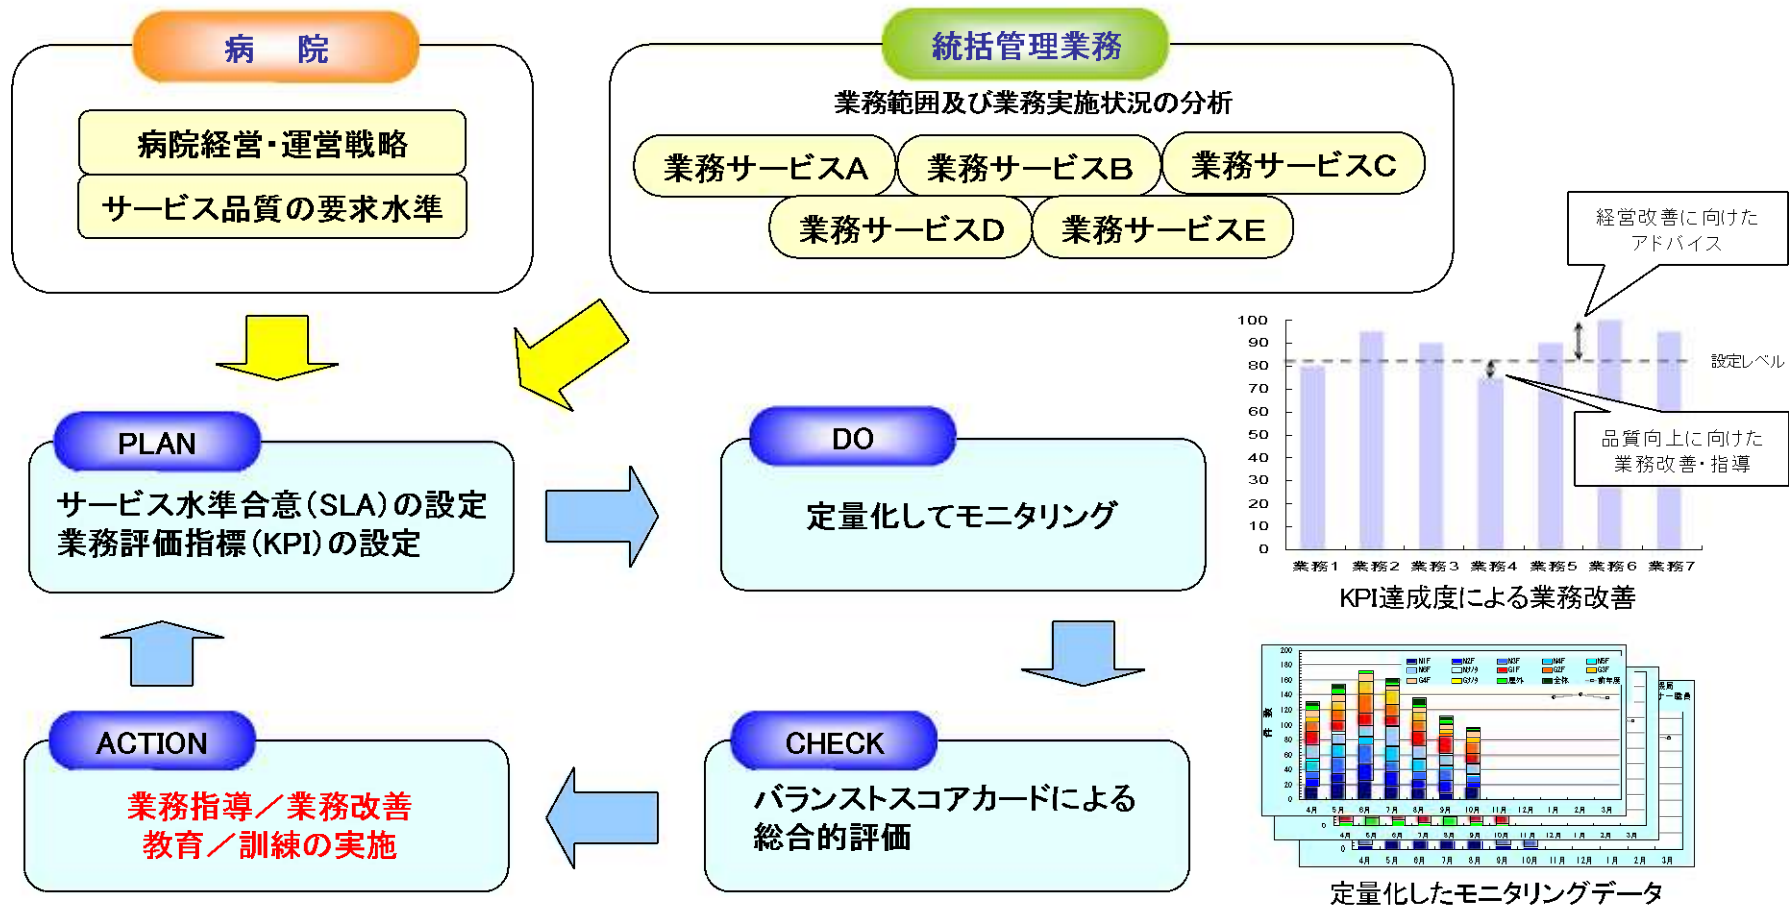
病　院

病院経営・運営戦略

サービス品質の要求水準

統括管理業務

業務範囲及び業務実施状況の分析

業務サービスA　業務サービスB　業務サービスC

業務サービスD　業務サービスE

経営改善に向けたアドバイス

100
90
80
70
60
50
40
30
20
10
0

設定レベル

品質向上に向けた業務改善・指導

業務1　業務2　業務3　業務4　業務5　業務6　業務7

KPI達成度による業務改善

PLAN

サービス水準合意(SLA)の設定
業務評価指標(KPI)の設定

DO

定量化してモニタリング

ACTION

業務指導／業務改善
教育／訓練の実施

CHECK

バランストスコアカードによる
総合的評価

4月　5月　6月　7月　8月　9月　10月　11月　12月　1月　2月　3月

定量化したモニタリングデータ